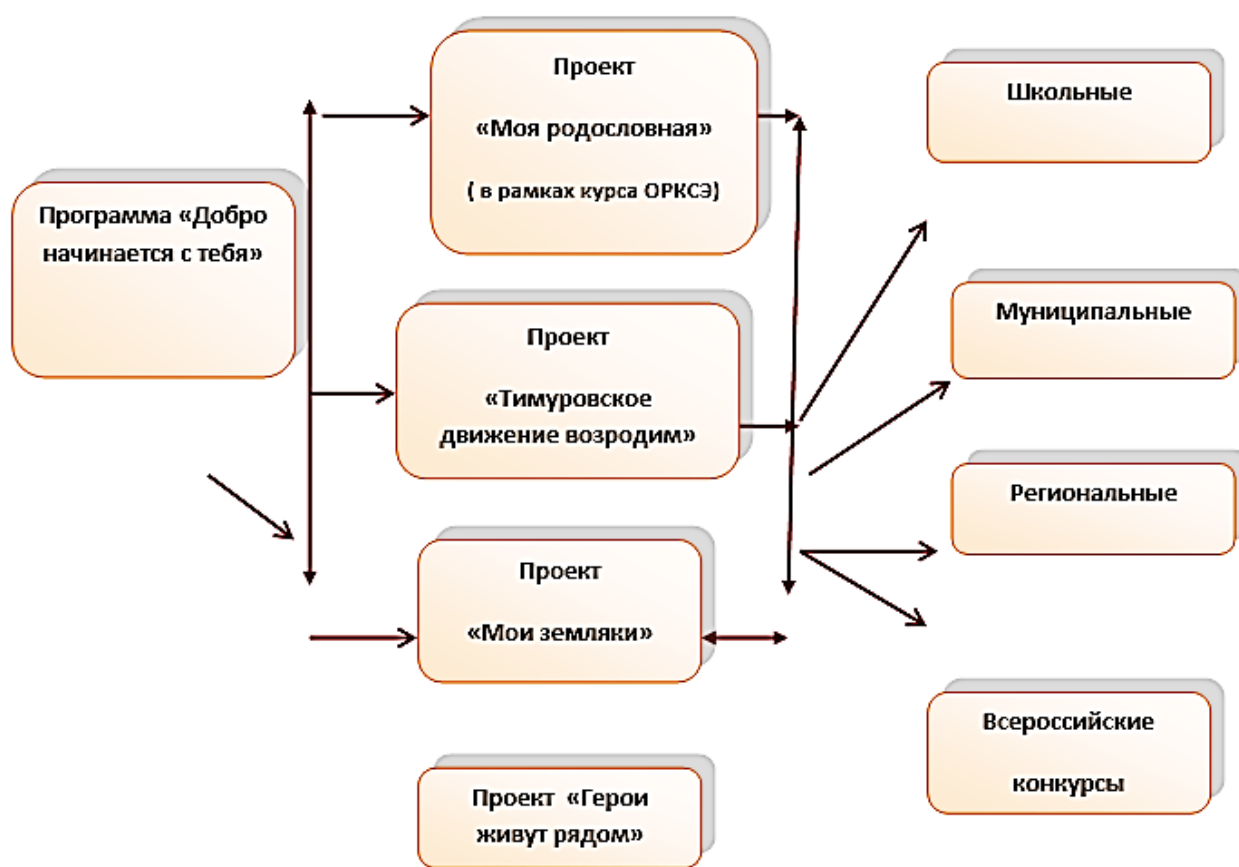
Программа «Добро начинается с тебя»

Проект

«Моя родословная»

( в рамках курса ОРКСЭ)

Проект

«Тимуровское движение возродим»

Проект

«Мои земляки»

Проект «Герои живут рядом»

Школьные

Муниципальные

Региональные

Всероссийские

конкурсы